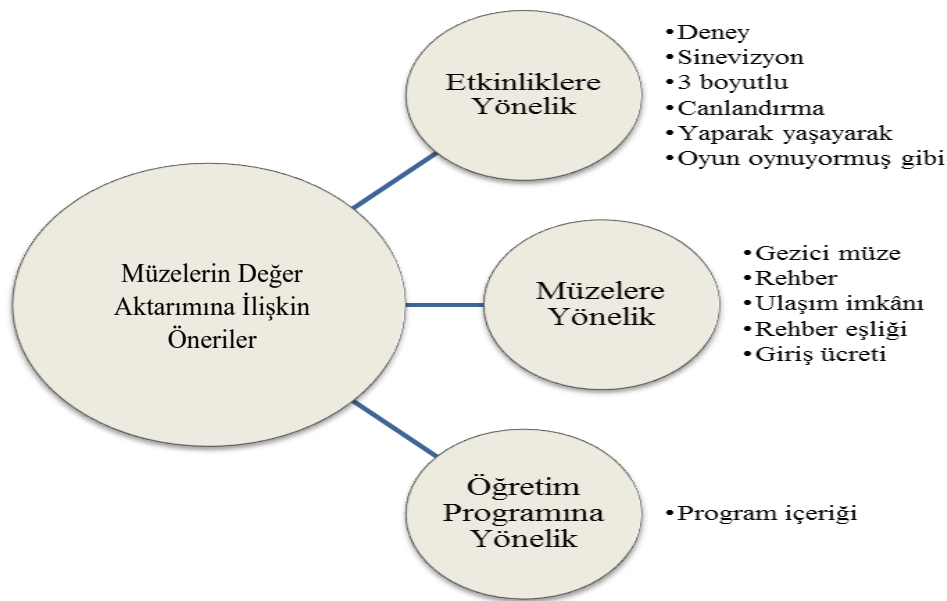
Müzelerin Değer Aktarımına İlişkin Öneriler

Etkinliklere Yönelik

•Deney
•Sinevizyon
•3 boyutlu
•Canlandırma
•Yaparak yaşayarak
•Oyun oynuyormuş gibi

Müzelere Yönelik

•Gezici müze
•Rehber
•Ulaşım imkânı
•Rehber eşliği
•Giriş ücreti

Öğretim Programına Yönelik

•Program içeriği